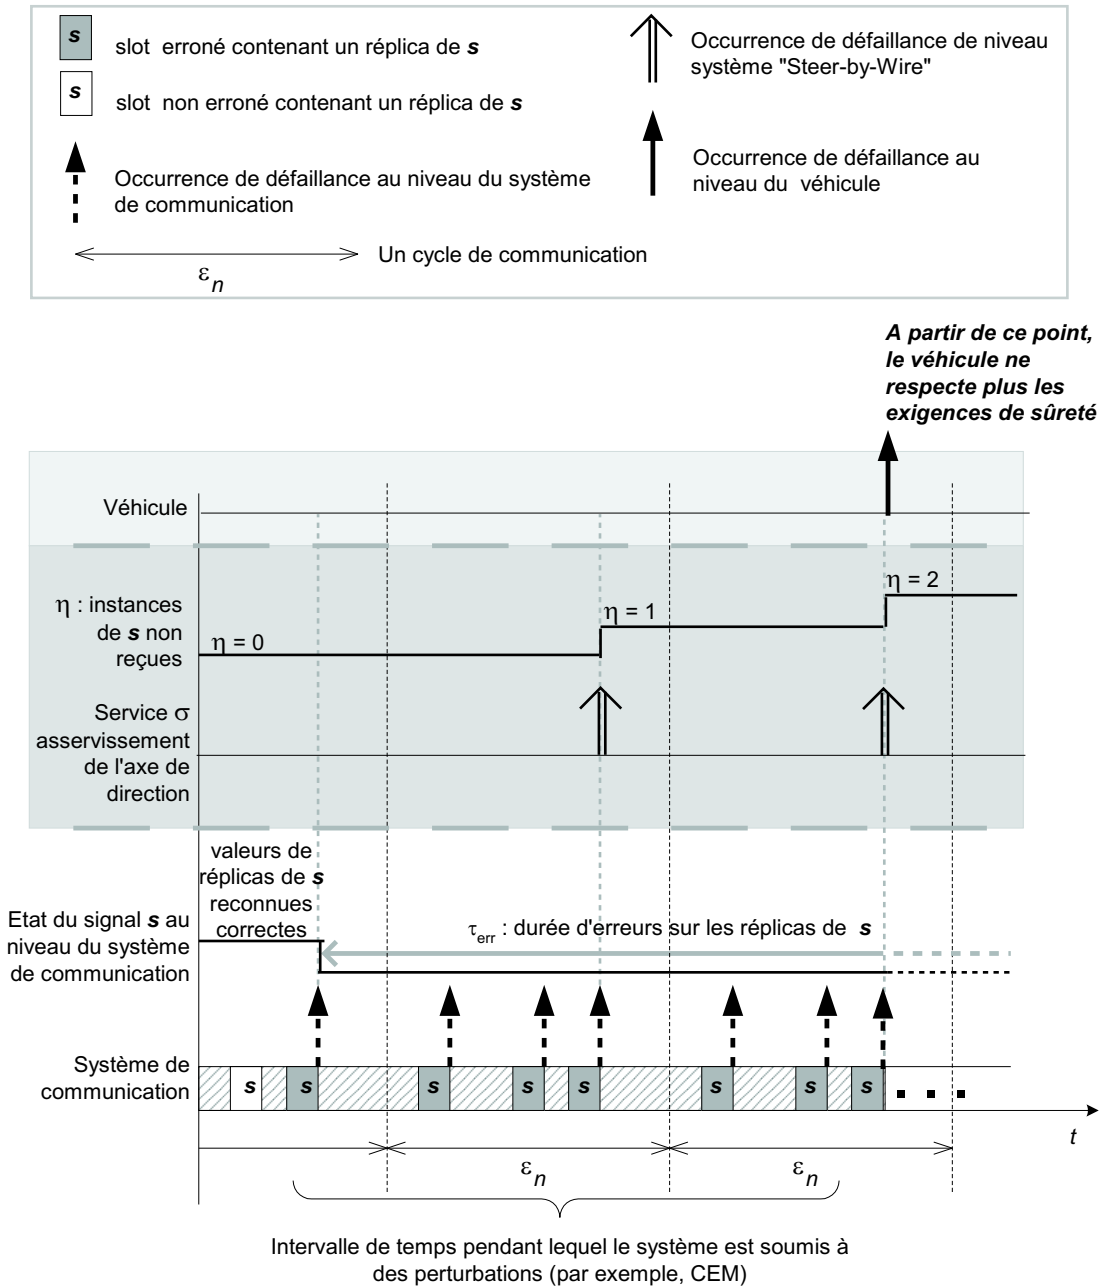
s slot erroné contenant un réplica de s

s slot non erroné contenant un réplica de s

Occurrence de défaillance au niveau du système de communication

Un cycle de communication

$\varepsilon_n$

Occurrence de défaillance de niveau système "Steer-by-Wire"

Occurrence de défaillance au niveau du véhicule

A partir de ce point, le véhicule ne respecte plus les exigences de sûreté

Véhicule

η : instances de s non reçues

η = 0

η = 1

η = 2

Service σ asservissement de l'axe de direction

valeurs de réplicas de s reconnues correctes

Etat du signal s au niveau du système de communication

$\tau_{err}$ : durée d'erreurs sur les réplicas de s

Système de communication

s s s s s s s s s

t

$\varepsilon_n$

$\varepsilon_n$

Intervalle de temps pendant lequel le système est soumis à des perturbations (par exemple, CEM)